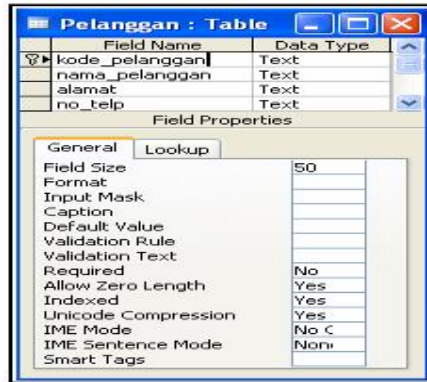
Pelanggan : Table

| Field Name | Data Type |
|---|---|
| kode_pelanggan | Text |
| nama_pelanggan | Text |
| alamat | Text |
| no_telp | Text |

Field Properties

General Lookup

| | |
|---|---|
| Field Size | 50 |
| Format | |
| Input Mask | |
| Caption | |
| Default Value | |
| Validation Rule | |
| Validation Text | |
| Required | No |
| Allow Zero Length | Yes |
| Indexed | Yes |
| Unicode Compression | Yes |
| IME Mode | No C |
| IME Sentence Mode | Non |
| Smart Tags | |